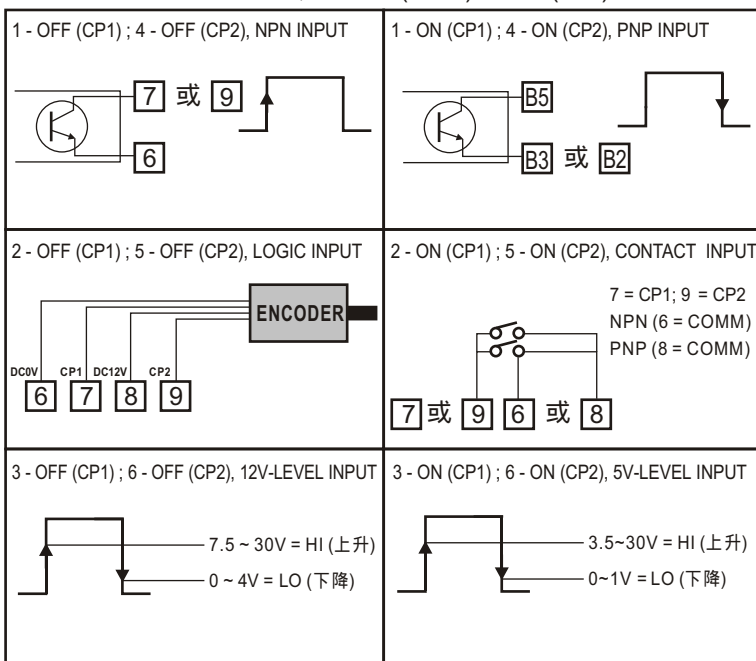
| 1 - OFF (CP1) ; 4 - OFF (CP2), NPN INPUT | 1 - ON (CP1) ; 4 - ON (CP2), PNP INPUT |
|---|---|
| 7 或 9<br>6 | B5<br>B3 或 B2 |
| 2 - OFF (CP1) ; 5 - OFF (CP2), LOGIC INPUT | 2 - ON (CP1) ; 5 - ON (CP2), CONTACT INPUT |
| ENCODER<br>DC0V CP1 DC12V CP2<br>6 7 8 9 | 7 = CP1; 9 = CP2<br>NPN (6 = COMM)<br>PNP (8 = COMM)<br>7 或 9 6 或 8 |
| 3 - OFF (CP1) ; 6 - OFF (CP2), 12V-LEVEL INPUT | 3 - ON (CP1) ; 6 - ON (CP2), 5V-LEVEL INPUT |
| 7.5 ~ 30V = HI (上升)<br>0 ~ 4V = LO (下降) | 3.5~30V = HI (上升)<br>0~1V = LO (下降) |